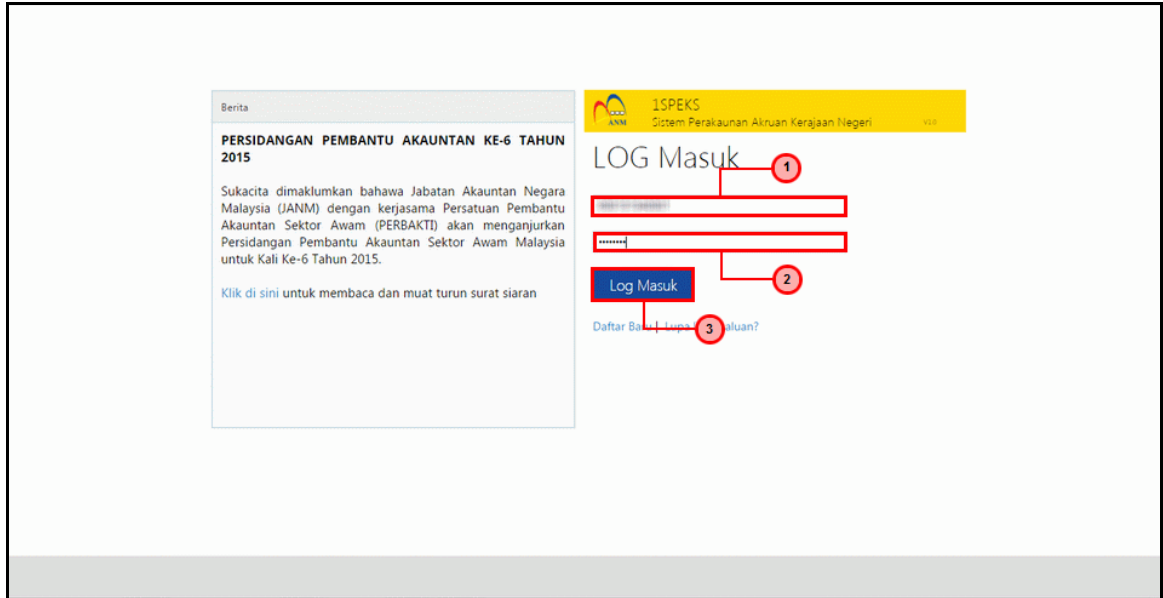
Berita

PERSIDANGAN PEMBANTU AKAUNTAN KE-6 TAHUN 2015

Sukacita dimaklumkan bahawa Jabatan Akauntan Negara Malaysia (JANM) dengan kerjasama Persatuan Pembantu Akauntan Sektor Awam (PERBAKTI) akan menganjurkan Persidangan Pembantu Akauntan Sektor Awam Malaysia untuk Kali Ke-6 Tahun 2015.

Klik di sini untuk membaca dan muat turun surat siaran

ANM 1SPEKS
Sistem Perakaunan Akruan Kerajaan Negeri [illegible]

LOG Masuk

1

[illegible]

••••••••

2

Log Masuk

3

Daftar Ba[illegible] | Lupa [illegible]aluan?